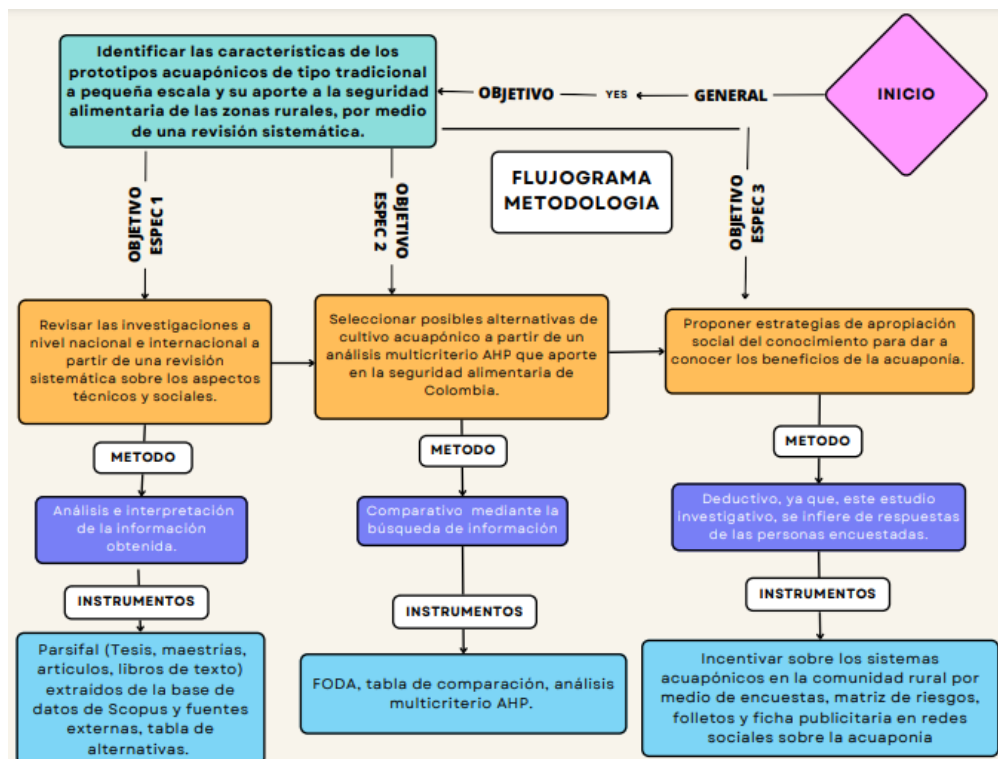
INICIO

GENERAL

YES

OBJETIVO

Identificar las características de los prototipos acuapónicos de tipo tradicional a pequeña escala y su aporte a la seguridad alimentaria de las zonas rurales, por medio de una revisión sistemática.

FLUJOGRAMA METODOLOGIA

OBJETIVO ESPEC 1

OBJETIVO ESPEC 2

OBJETIVO ESPEC 3

Revisar las investigaciones a nivel nacional e internacional a partir de una revisión sistemática sobre los aspectos técnicos y sociales.

METODO

Análisis e interpretación de la información obtenida.

INSTRUMENTOS

Parsifal (Tesis, maestrías, artículos, libros de texto) extraidos de la base de datos de Scopus y fuentes externas, tabla de alternativas.

Seleccionar posibles alternativas de cultivo acuapónico a partir de un análisis multicriterio AHP que aporte en la seguridad alimentaria de Colombia.

METODO

Comparativo mediante la búsqueda de información

INSTRUMENTOS

FODA, tabla de comparación, análisis multicriterio AHP.

Proponer estrategias de apropiación social del conocimiento para dar a conocer los beneficios de la acuaponia.

METODO

Deductivo, ya que, este estudio investigativo, se infiere de respuestas de las personas encuestadas.

INSTRUMENTOS

Incentivar sobre los sistemas acuapónicos en la comunidad rural por medio de encuestas, matriz de riesgos, folletos y ficha publicitaria en redes sociales sobre la acuaponia